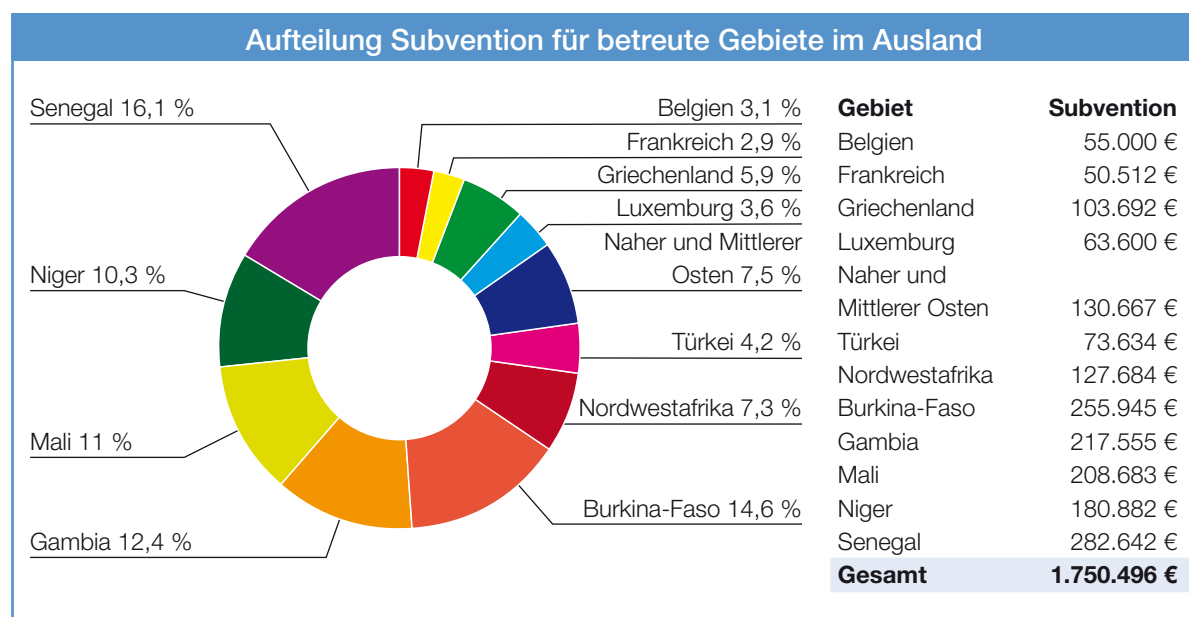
Aufteilung Subvention für betreute Gebiete im Ausland

Senegal 16,1 %
Niger 10,3 %
Mali 11 %
Gambia 12,4 %
Belgien 3,1 %
Frankreich 2,9 %
Griechenland 5,9 %
Luxemburg 3,6 %
Naher und Mittlerer Osten 7,5 %
Türkei 4,2 %
Nordwestafrika 7,3 %
Burkina-Faso 14,6 %

| Gebiet | Subvention |
|---|---|
| Belgien | 55.000 € |
| Frankreich | 50.512 € |
| Griechenland | 103.692 € |
| Luxemburg | 63.600 € |
| Naher und Mittlerer Osten | 130.667 € |
| Türkei | 73.634 € |
| Nordwestafrika | 127.684 € |
| Burkina-Faso | 255.945 € |
| Gambia | 217.555 € |
| Mali | 208.683 € |
| Niger | 180.882 € |
| Senegal | 282.642 € |
| **Gesamt** | **1.750.496 €** |